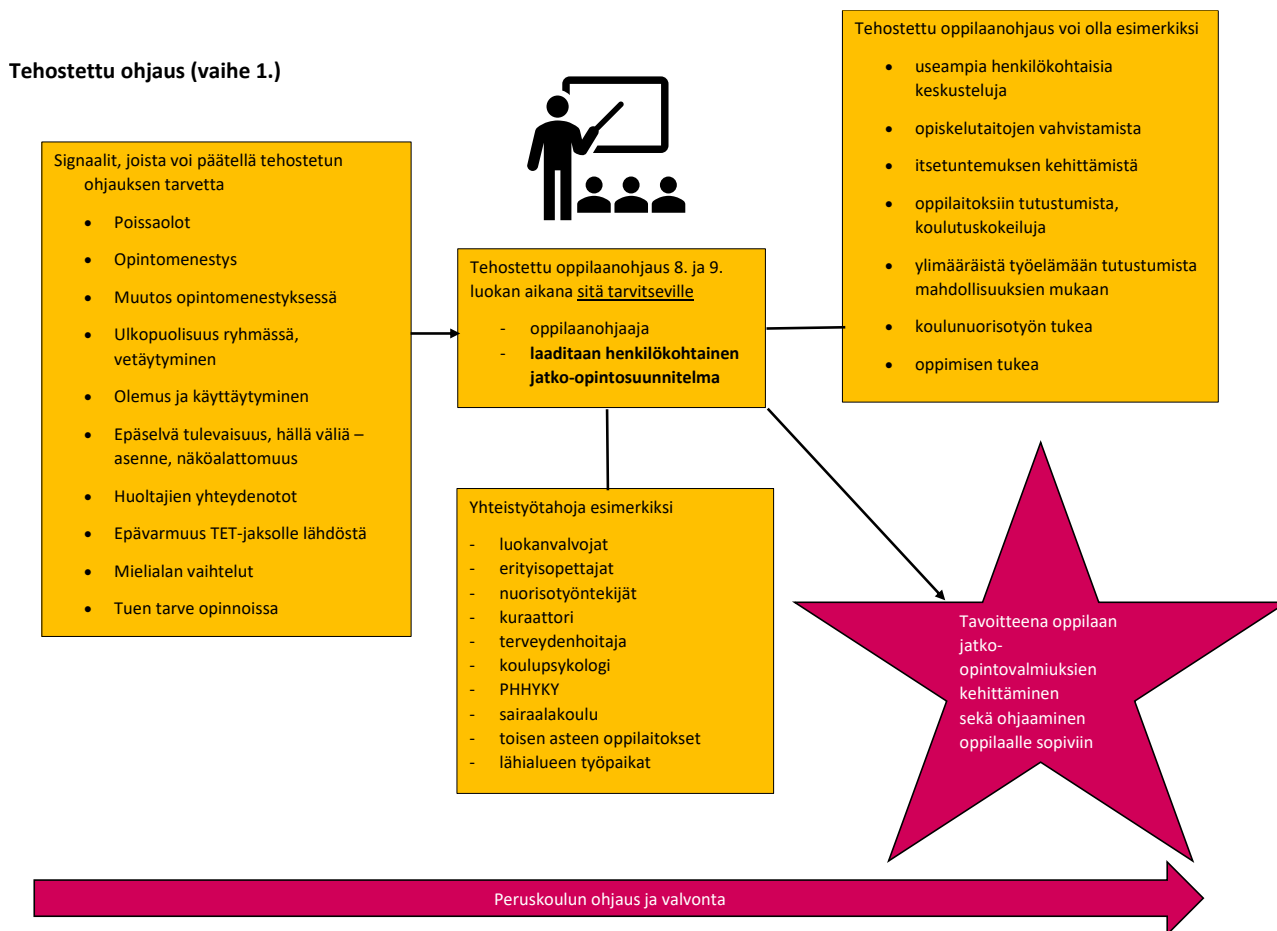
Tehostettu ohjaus (vaihe 1.)

Signaalit, joista voi päätellä tehostetun ohjauksen tarvetta

- Poissaolot
- Opintomenestys
- Muutos opintomenestyksessä
- Ulkopuolisuus ryhmässä, vetäytyminen
- Olemus ja käyttäytyminen
- Epäselvä tulevaisuus, hällä väliä –asenne, näköalattomuus
- Huoltajien yhteydenotot
- Epävarmuus TET-jaksolle lähdöstä
- Mielialan vaihtelut
- Tuen tarve opinnoissa

Tehostettu oppilaanohjaus 8. ja 9. luokan aikana sitä tarvitseville

- oppilaanohjaaja
- **laaditaan henkilökohtainen jatko-opintosuunnitelma**

Tehostettu oppilaanohjaus voi olla esimerkiksi

- useampia henkilökohtaisia keskusteluja
- opiskelutaitojen vahvistamista
- itsetuntemuksen kehittämistä
- oppilaitoksiin tutustumista, koulutuskokeiluja
- ylimääräistä työelämään tutustumista mahdollisuuksien mukaan
- koulunuorisotyön tukea
- oppimisen tukea

Yhteistyötahoja esimerkiksi

- luokanvalvojat
- erityisopettajat
- nuorisotyöntekijät
- kuraattori
- terveydenhoitaja
- koulupsykologi
- PHHYKY
- sairaalakoulu
- toisen asteen oppilaitokset
- lähialueen työpaikat

Tavoitteena oppilaan jatko-opintovalmiuksien kehittäminen sekä ohjaaminen oppilaalle sopiviin

Peruskoulun ohjaus ja valvonta